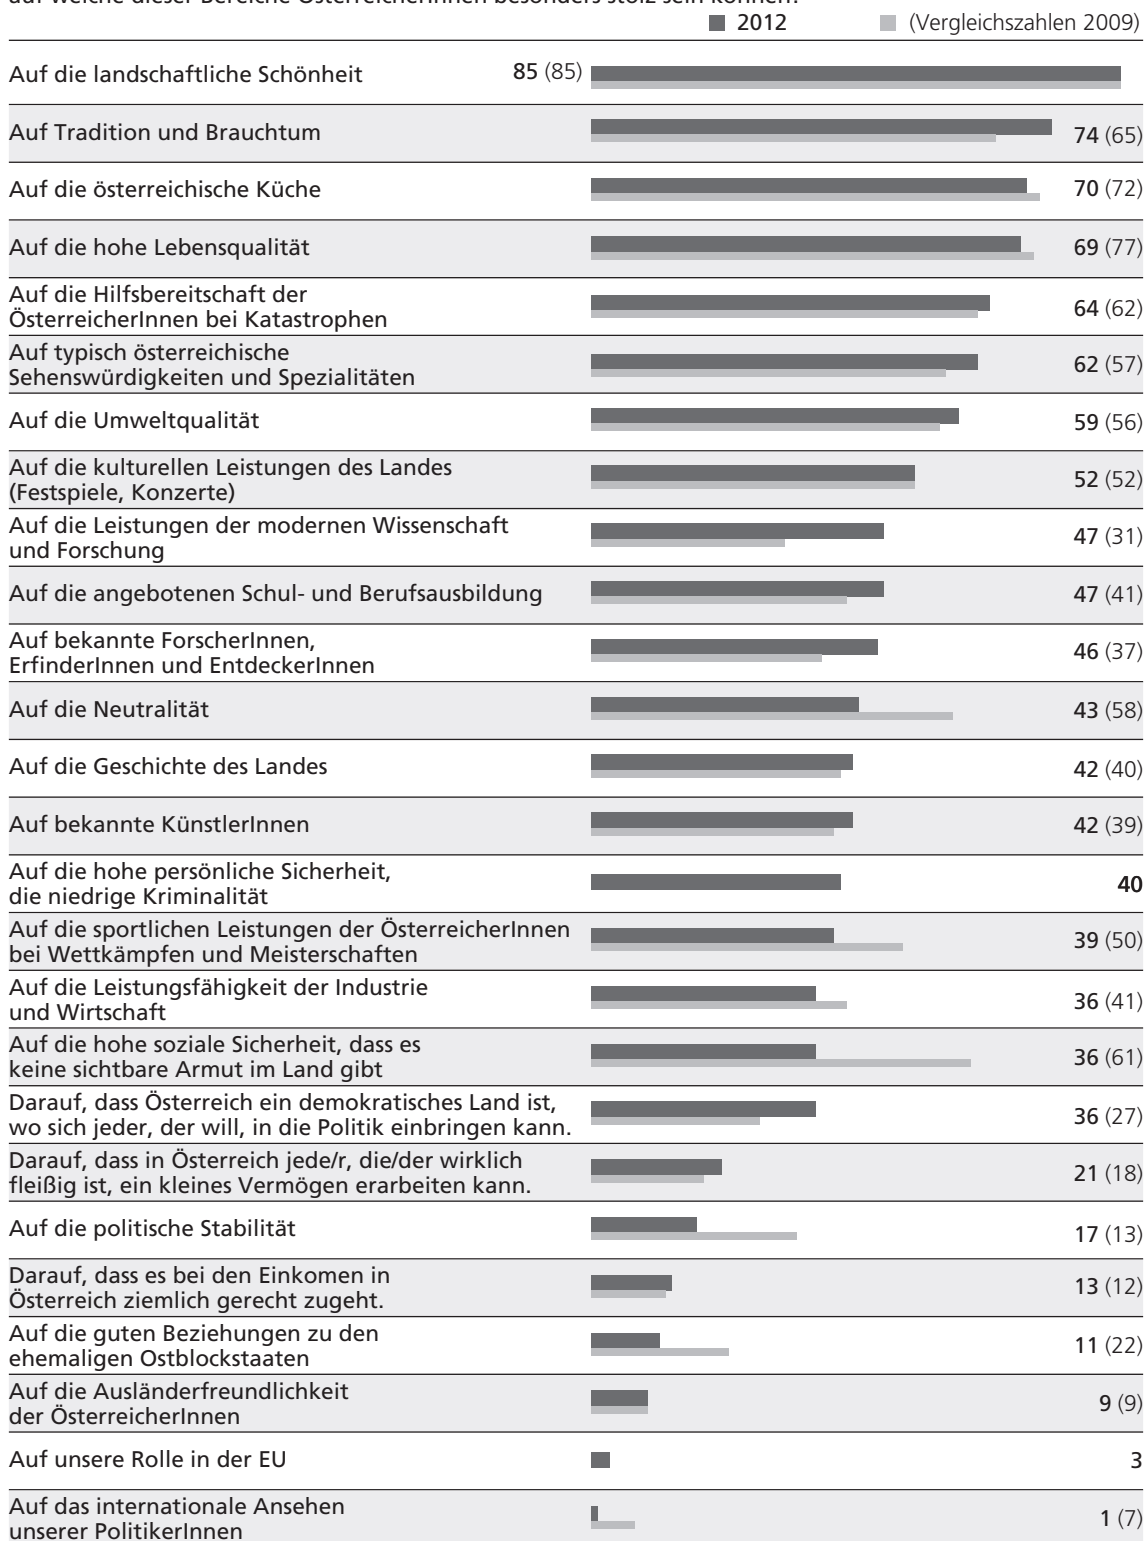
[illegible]

2012 (Vergleichszahlen 2009)

Auf die landschaftliche Schönheit 85 (85)
Auf Tradition und Brauchtum 74 (65)
Auf die österreichische Küche 70 (72)
Auf die hohe Lebensqualität 69 (77)
Auf die Hilfsbereitschaft der ÖsterreicherInnen bei Katastrophen 64 (62)
Auf typisch österreichische Sehenswürdigkeiten und Spezialitäten 62 (57)
Auf die Umweltqualität 59 (56)
Auf die kulturellen Leistungen des Landes (Festspiele, Konzerte) 52 (52)
Auf die Leistungen der modernen Wissenschaft und Forschung 47 (31)
Auf die angebotenen Schul- und Berufsausbildung 47 (41)
Auf bekannte ForscherInnen, ErfinderInnen und EntdeckerInnen 46 (37)
Auf die Neutralität 43 (58)
Auf die Geschichte des Landes 42 (40)
Auf bekannte KünstlerInnen 42 (39)
Auf die hohe persönliche Sicherheit, die niedrige Kriminalität 40
Auf die sportlichen Leistungen der ÖsterreicherInnen bei Wettkämpfen und Meisterschaften 39 (50)
Auf die Leistungsfähigkeit der Industrie und Wirtschaft 36 (41)
Auf die hohe soziale Sicherheit, dass es keine sichtbare Armut im Land gibt 36 (61)
Darauf, dass Österreich ein demokratisches Land ist, wo sich jeder, der will, in die Politik einbringen kann. 36 (27)
Darauf, dass in Österreich jede/r, die/der wirklich fleißig ist, ein kleines Vermögen erarbeiten kann. 21 (18)
Auf die politische Stabilität 17 (13)
Darauf, dass es bei den Einkomen in Österreich ziemlich gerecht zugeht. 13 (12)
Auf die guten Beziehungen zu den ehemaligen Ostblockstaaten 11 (22)
Auf die Ausländerfreundlichkeit der ÖsterreicherInnen 9 (9)
Auf unsere Rolle in der EU 3
Auf das internationale Ansehen unserer PolitikerInnen 1 (7)